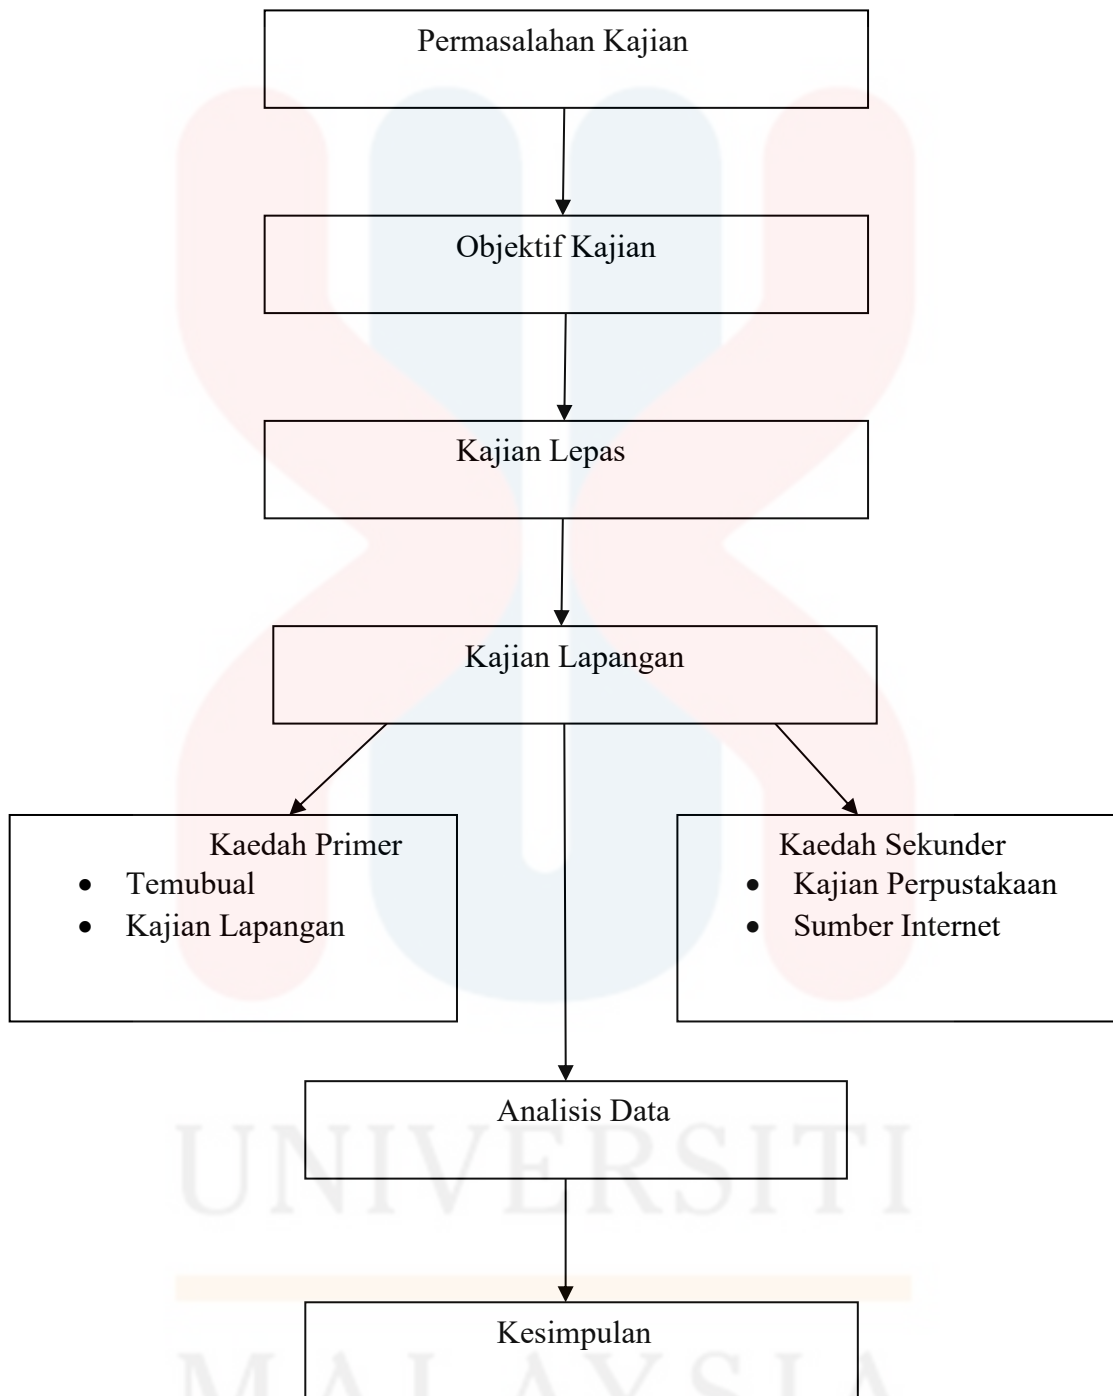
Permasalahan Kajian

Objektif Kajian

Kajian Lepas

Kajian Lapangan

Kaedah Primer
- Temubual
- Kajian Lapangan

Kaedah Sekunder
- Kajian Perpustakaan
- Sumber Internet

Analisis Data

Kesimpulan

UNIVERSITI
MALAYSIA